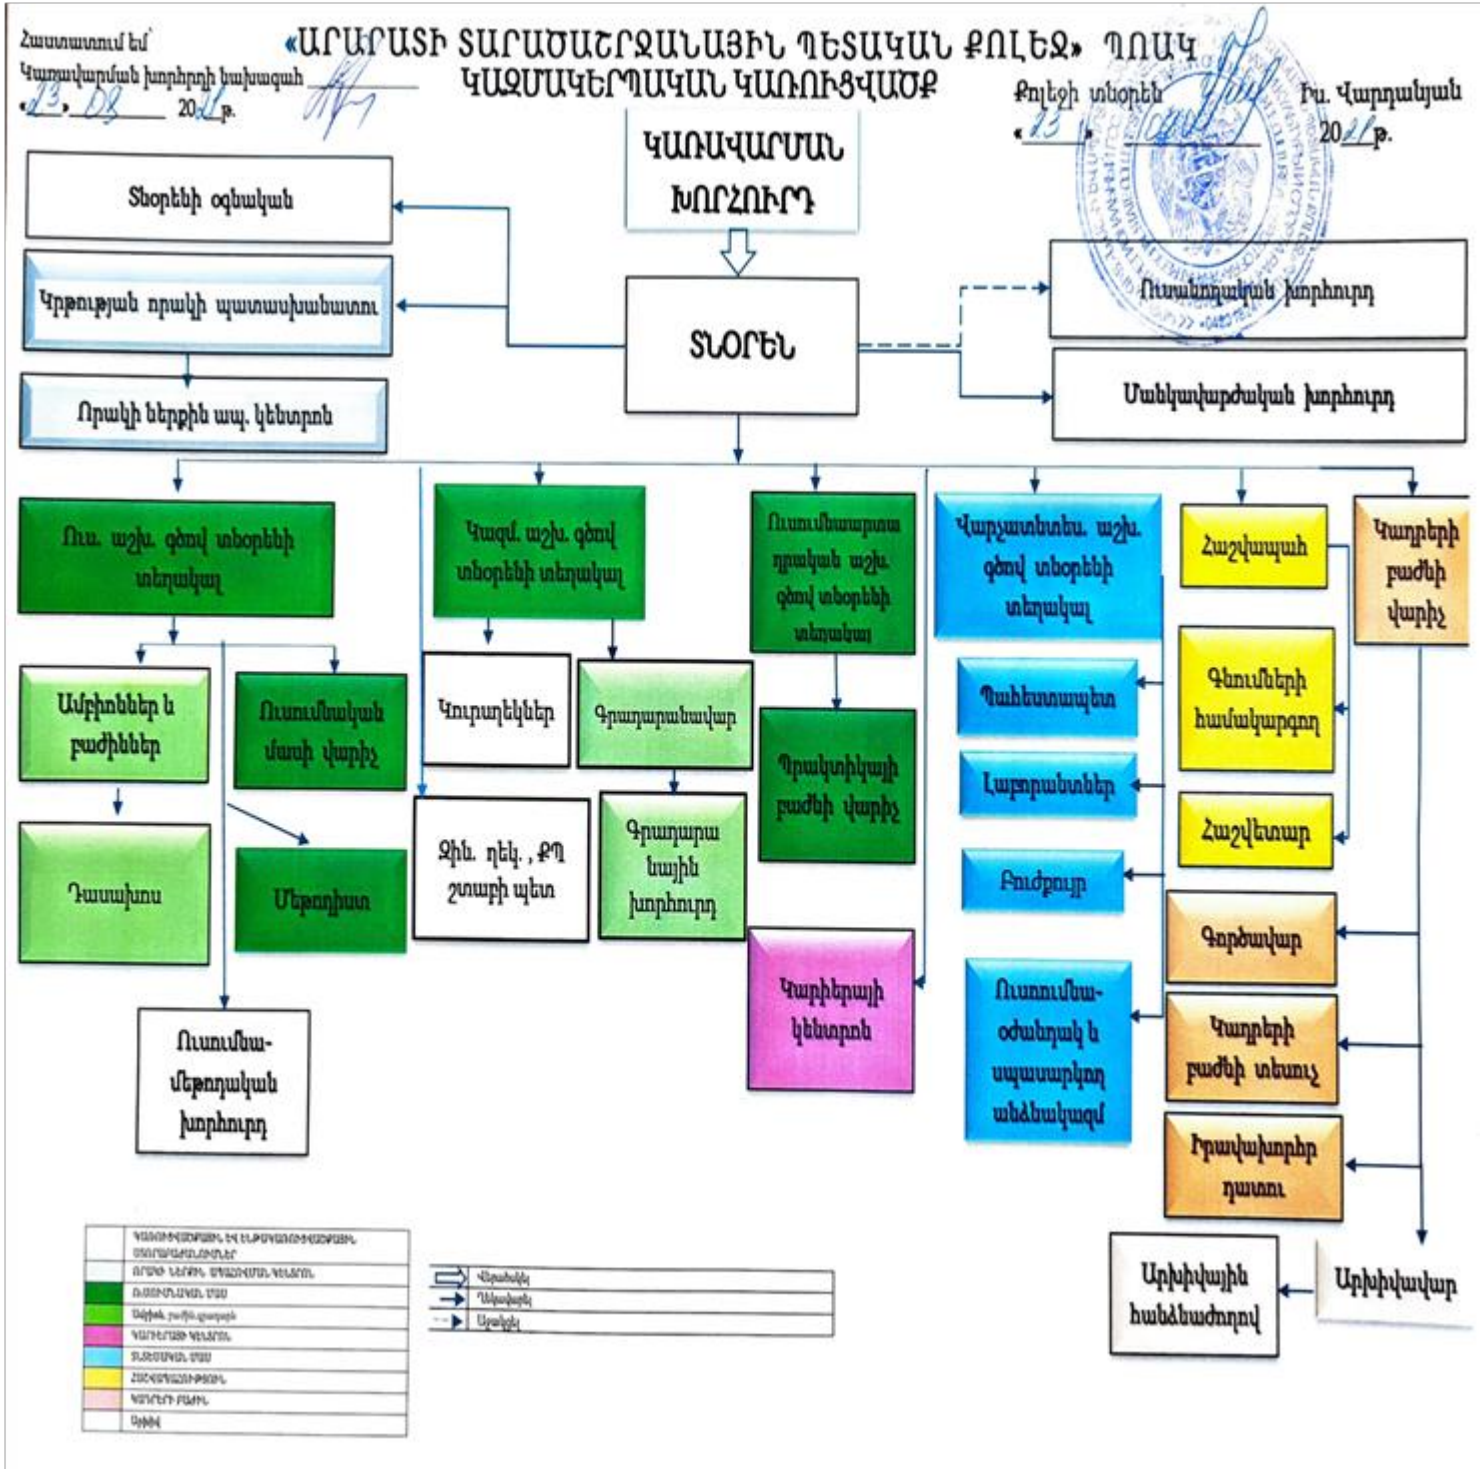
Հաստատում եմ
Կառավարման խորհրդի նախագահ
«23» 03 2021թ.

«ԱՐԱՐԱՏԻ ՏԱՐԱԾԱՇՐՋԱՆԱՅԻՆ ՊԵՏԱԿԱՆ ՔՈԼԵՋ» ՊՈԱԿ
ԿԱԶՄԱԿԵՐՊԱԿԱՆ ԿԱՌՈՒՑՎԱԾՔ

Քոլեջի տնօրեն Ի. Վարդանյան
«23» 2021թ.

ԿԱՌԱՎԱՐՄԱՆ ԽՈՐՀՈՒՐԴ

Տնօրենի օգնական

Կրթության որակի պատասխանատու

Որակի ներքին ապ. կենտրոն

ՏՆՕՐԵՆ

Ուսանողական խորհուրդ

Մանկավարժական խորհուրդ

Ուս. աշխ. գծով տնօրենի տեղակալ

Կազմ. աշխ. գծով տնօրենի տեղակալ

Ուսումնաարտադրական աշխ. գծով տնօրենի տեղակալ

Վարչատնտես. աշխ. գծով տնօրենի տեղակալ

Հաշվապահ

Կադրերի բաժնի վարիչ

Ամբիոններ և բաժիններ

Ուսումնական մասի վարիչ

Կուրատորներ

Գրադարանավար

Պրակտիկայի բաժնի վարիչ

Պահեստապետ

Գնումների համակարգող

Լաբորանտներ

Հաշվետար

Դասախոս

Մեթոդիստ

Զին. ղեկ., ՔՊ շտաբի պետ

Գրադարանային խորհուրդ

Բուժքույր

Կարիերայի կենտրոն

Գործավար

Ուսումնաօժանդակ և սպասարկող անձնակազմ

Կադրերի բաժնի տեսուչ

Իրավախորհրդատու

Ուսումնամեթոդական խորհուրդ

Արխիվային հանձնաժողով

Արխիվավար

| | ԿԱՌԱՎԱՐՄԱՆ ԵՎ ԻՆՔՆԱԿԱՌԱՎԱՐՄԱՆ ՄԱՐՄԻՆՆԵՐ |
|---|---|
| | ՈՐԱԿԻ ՆԵՐՔԻՆ ԱՊԱՀՈՎՄԱՆ ԿԵՆՏՐՈՆ |
| | ՈՒՍՈՒՄՆԱԿԱՆ ՄԱՍ |
| | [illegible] |
| | ԿԱՐԻԵՐԱՅԻ ԿԵՆՏՐՈՆ |
| | ՏՆՏԵՍԱԿԱՆ ՄԱՍ |
| | ՀԱՇՎԱՊԱՀՈՒԹՅՈՒՆ |
| | ԿԱԴՐԵՐԻ ԲԱԺԻՆ |
| | Արխիվ |

Վերահսկիչ
Կառավարիչ
Աջակցող